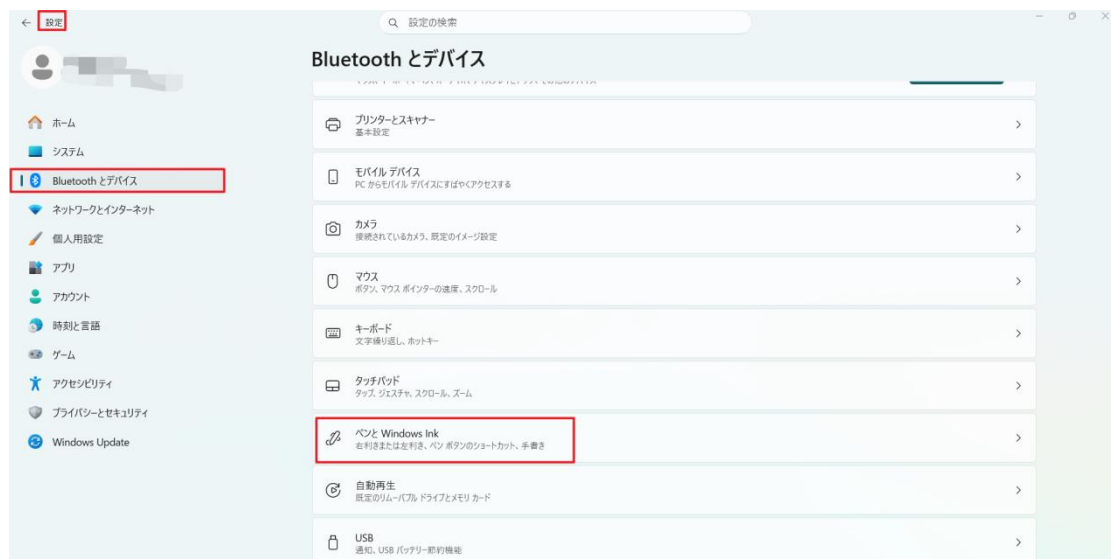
設定

設定の検索

Bluetooth とデバイス

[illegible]

ホーム
システム
Bluetooth とデバイス
ネットワークとインターネット
個人用設定
アプリ
アカウント
時刻と言語
ゲーム
アクセシビリティ
プライバシーとセキュリティ
Windows Update

プリンターとスキャナー
基本設定

モバイル デバイス
PC からモバイル デバイスにすばやくアクセスする

カメラ
接続されているカメラ、既定のイメージ設定

マウス
ボタン、マウス ポインターの速度、スクロール

キーボード
文字繰り返し、ホットキー

タッチパッド
タップ、ジェスチャ、スクロール、ズーム

ペンと Windows Ink
右利きまたは左利き、ペン ボタンのショートカット、手書き

自動再生
既定のリムーバブル ドライブとメモリ カード

USB
通知、USB バッテリー節約機能